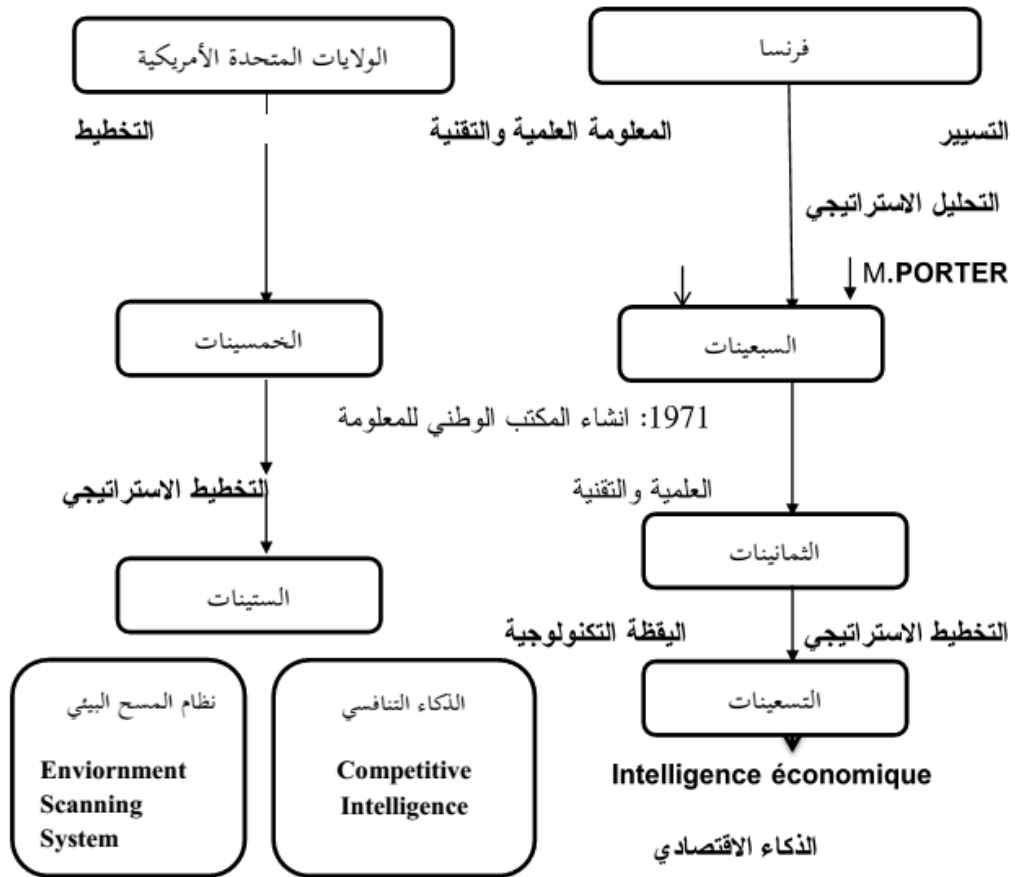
الولايات المتحدة الأمريكية

فرنسا

التخطيط

المعلومة العلمية والتقنية

التسيير

التحليل الاستراتيجي

M.PORTER

الخمسينات

السبعينات

1971: انشاء المكتب الوطني للمعلومة العلمية والتقنية

التخطيط الاستراتيجي

الستينات

الثمانينات

اليقظة التكنولوجية

التخطيط الاستراتيجي

التسعينات

نظام المسح البيئي

Enviornment Scanning System

الذكاء التنافسي

Competitive Intelligence

Intelligence économique

الذكاء الاقتصادي